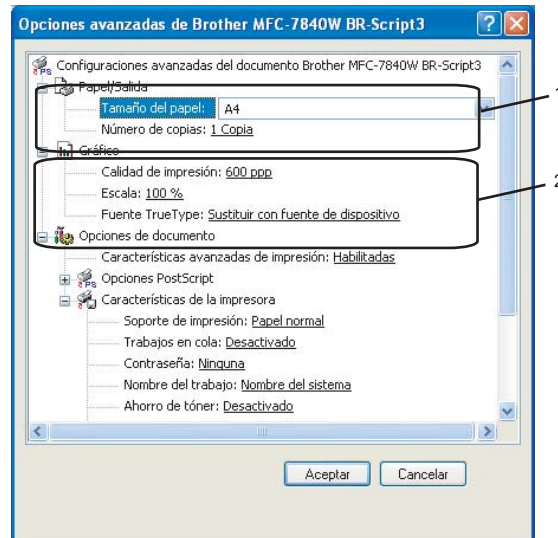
Opciones avanzadas de Brother MFC-7840W BR-Script3

Configuraciones avanzadas del documento Brother MFC-7840W BR-Script3
Papel/Salida
Tamaño del papel: A4
Número de copias: 1 Copia
Gráfico
Calidad de impresión: 600 ppp
Escala: 100 %
Fuente TrueType: Sustituir con fuente de dispositivo
Opciones de documento
Características avanzadas de impresión: Habilitadas
Opciones PostScript
Características de la impresora
Soporte de impresión: Papel normal
Trabajos en cola: Desactivado
Contraseña: Ninguna
Nombre del trabajo: Nombre del sistema
Ahorro de tóner: Desactivado

1
2

Aceptar
Cancelar